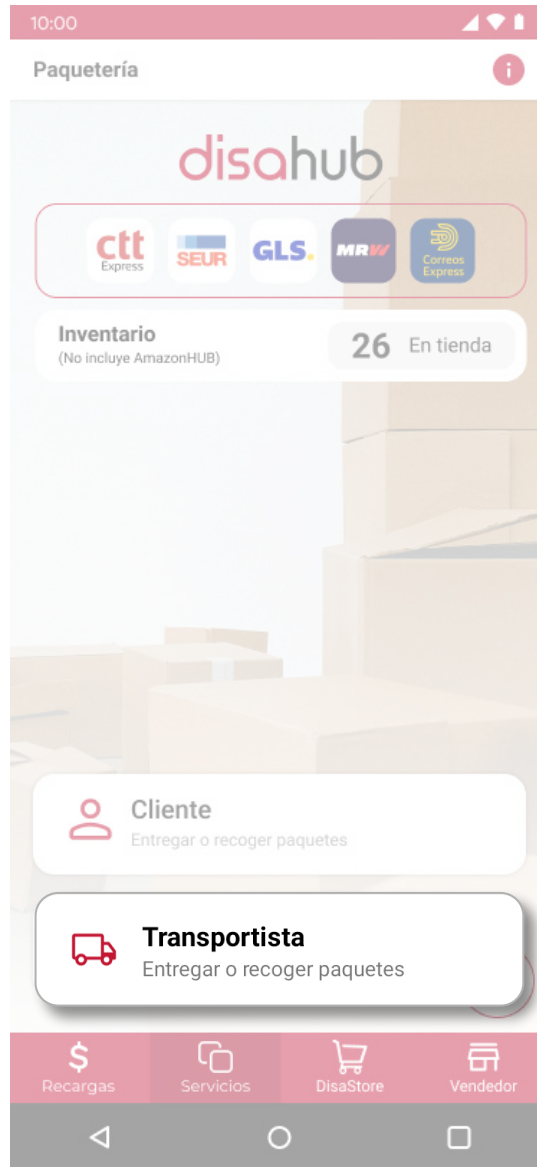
10:00

Paqueteria

i

disahub

ctt Express

SEUR

GLS.

MRW

Correos Express

Inventario
(No incluye AmazonHUB)

26 En tienda

Cliente
Entregar o recoger paquetes

Transportista
Entregar o recoger paquetes

$ Recargas

Servicios

DisaStore

Vendedor